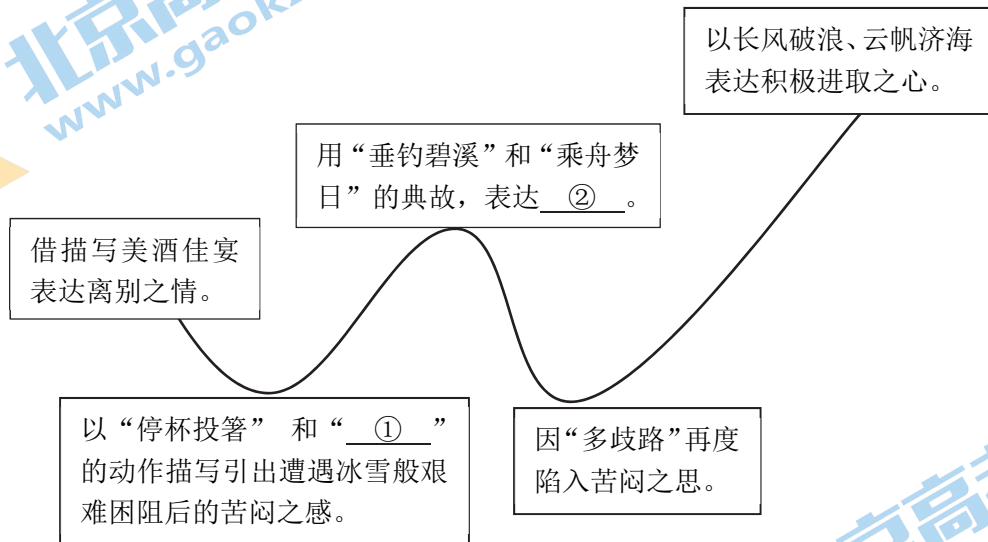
www.gaok

以长风破浪、云帆济海表达积极进取之心。

用“垂钓碧溪”和“乘舟梦日”的典故，表达__②__。

借描写美酒佳宴表达离别之情。

以“停杯投箸”和“__①__”的动作描写引出遭遇冰雪般艰难困阻后的苦闷之感。

因“多歧路”再度陷入苦闷之思。